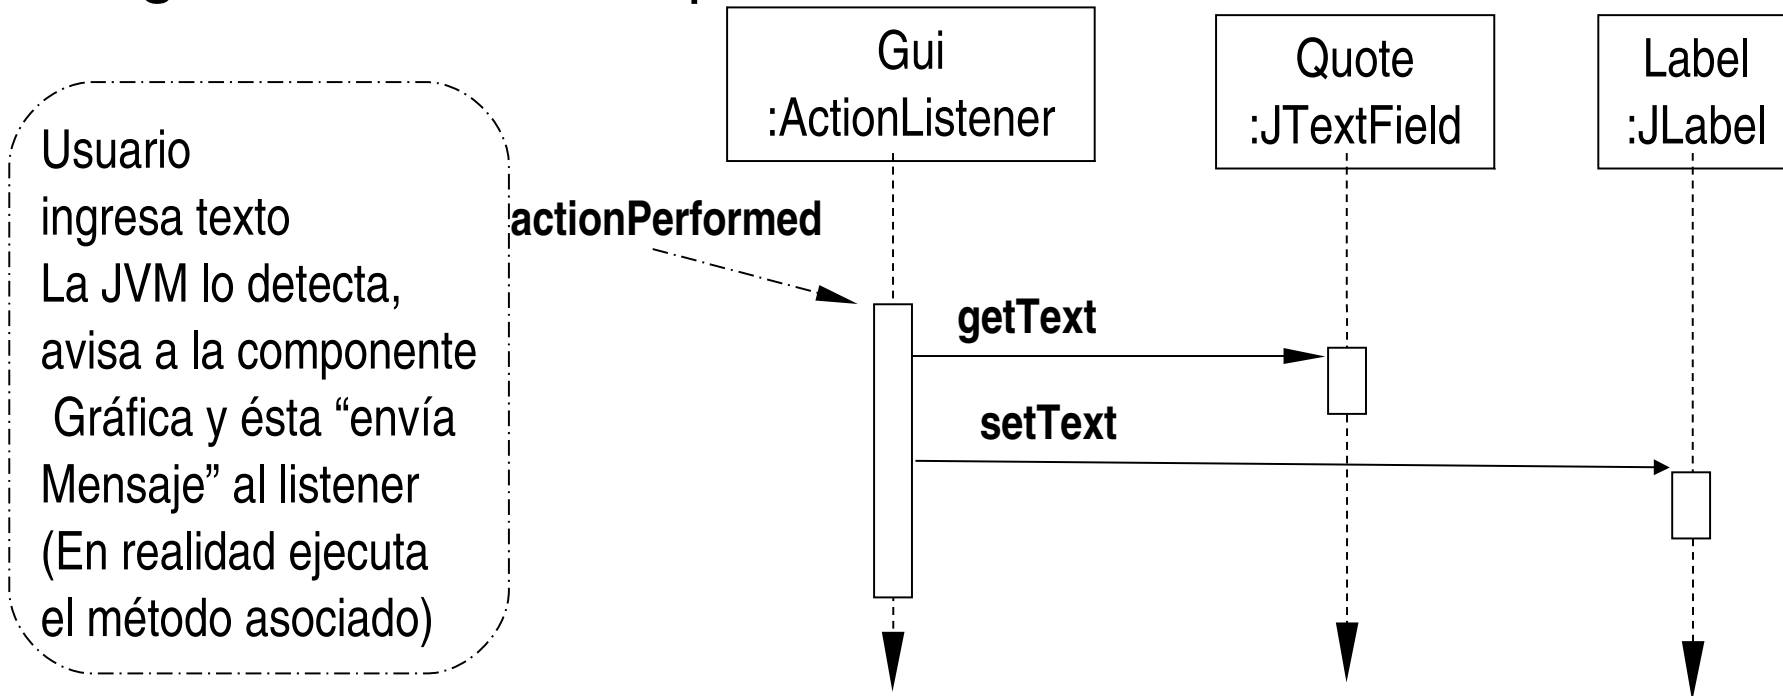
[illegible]

Gui
:ActionListener

Quote
:JTextField

Label
:JLabel

Usuario
ingresa texto
La JVM lo detecta,
avisa a la componente
Gráfica y ésta "envía
Mensaje" al listener
(En realidad ejecuta
el método asociado)

actionPerformed

getText

setText